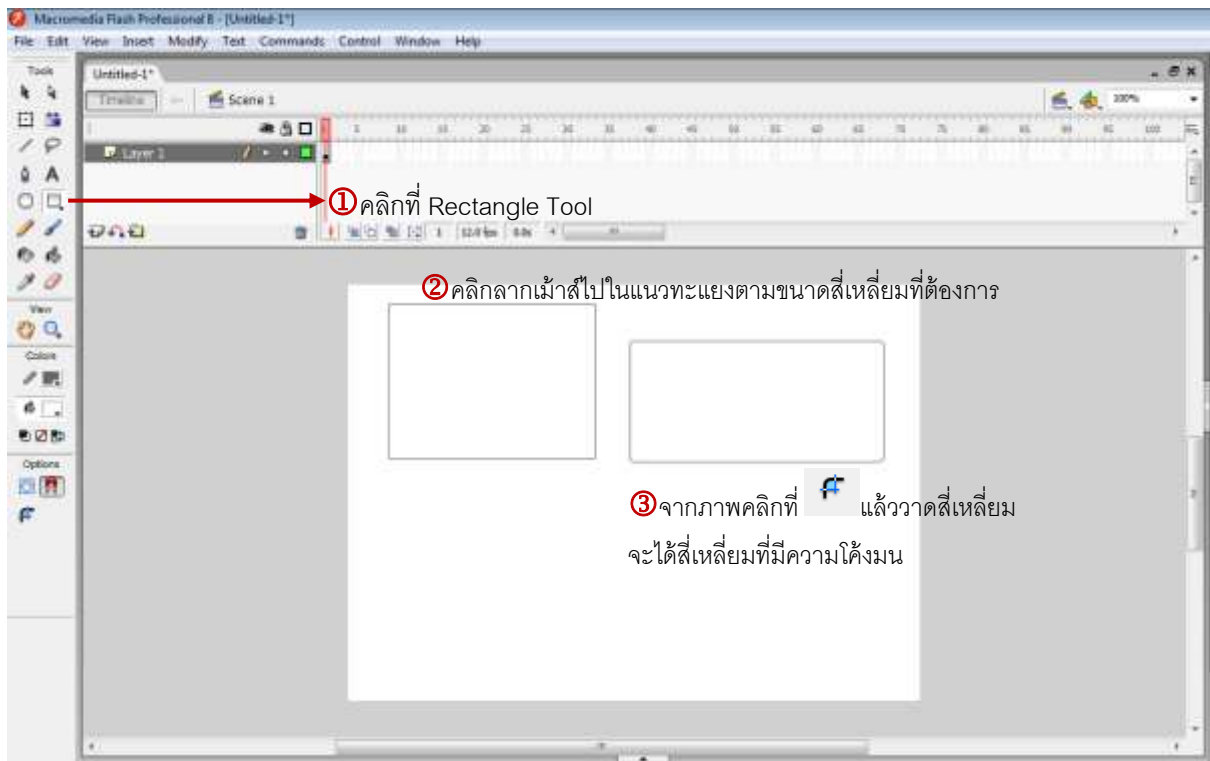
Macromedia Flash Professional 8 - [Untitled-1*]

File Edit View Insert Modify Text Commands Control Window Help

Tools

View

Colors

Options

Untitled-1*

Timeline

Scene 1

100%

Layer 1

1 5 10 15 20 25 30 35 40 45 50 55 60 65 70 75 80 85 90 95 100

1 12.0 fps 0.0s

① คลิกที่ Rectangle Tool

② คลิกลากเม้าส์ไปในแนวทะแยงตามขนาดสี่เหลี่ยมที่ต้องการ

③ จากภาพคลิกที่ แล้ววาดสี่เหลี่ยม จะได้สี่เหลี่ยมที่มีความโค้งมน